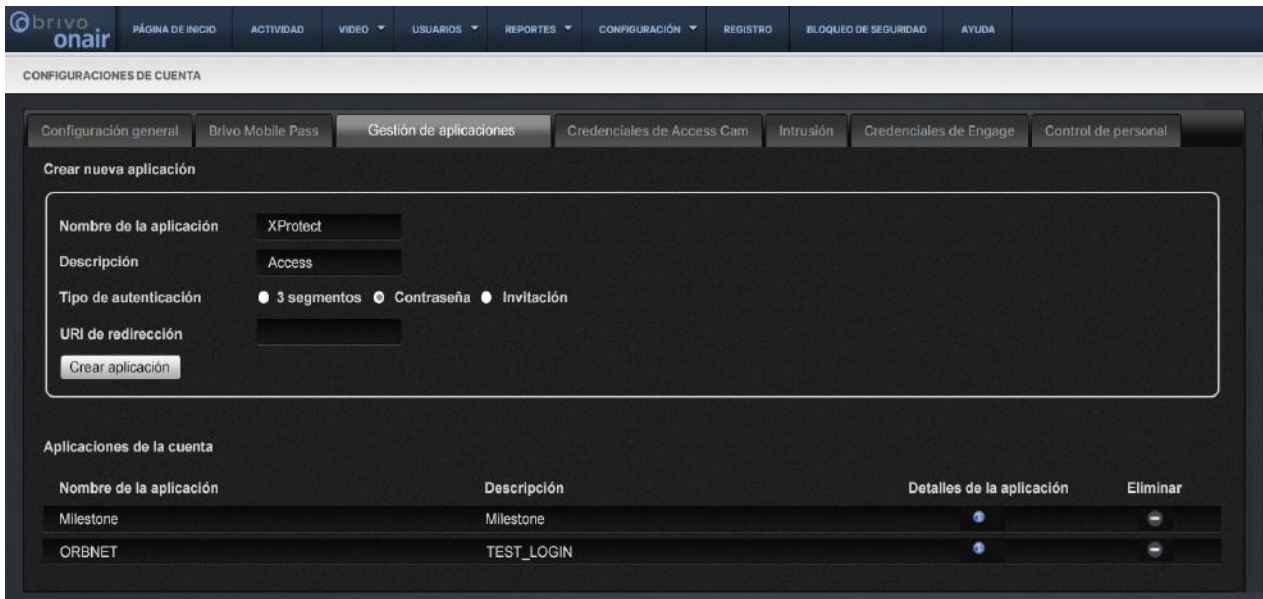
brivo onair

PÁGINA DE INICIO | ACTIVIDAD | VIDEO | USUARIOS | REPORTES | CONFIGURACIÓN | REGISTRO | BLOQUEO DE SEGURIDAD | AYUDA

CONFIGURACIONES DE CUENTA

Configuración general | Brivo Mobile Pass | Gestión de aplicaciones | Credenciales de Access Cam | Intrusión | Credenciales de Engage | Control de personal

Crear nueva aplicación

Nombre de la aplicación XProtect
Descripción Access
Tipo de autenticación 3 segmentos Contraseña Invitación
URI de redirección
Crear aplicación

Aplicaciones de la cuenta

| Nombre de la aplicación | Descripción | Detalles de la aplicación | Eliminar |
|---|---|---|---|
| Milestone | Milestone | | |
| ORBNET | TEST_LOGIN | | |